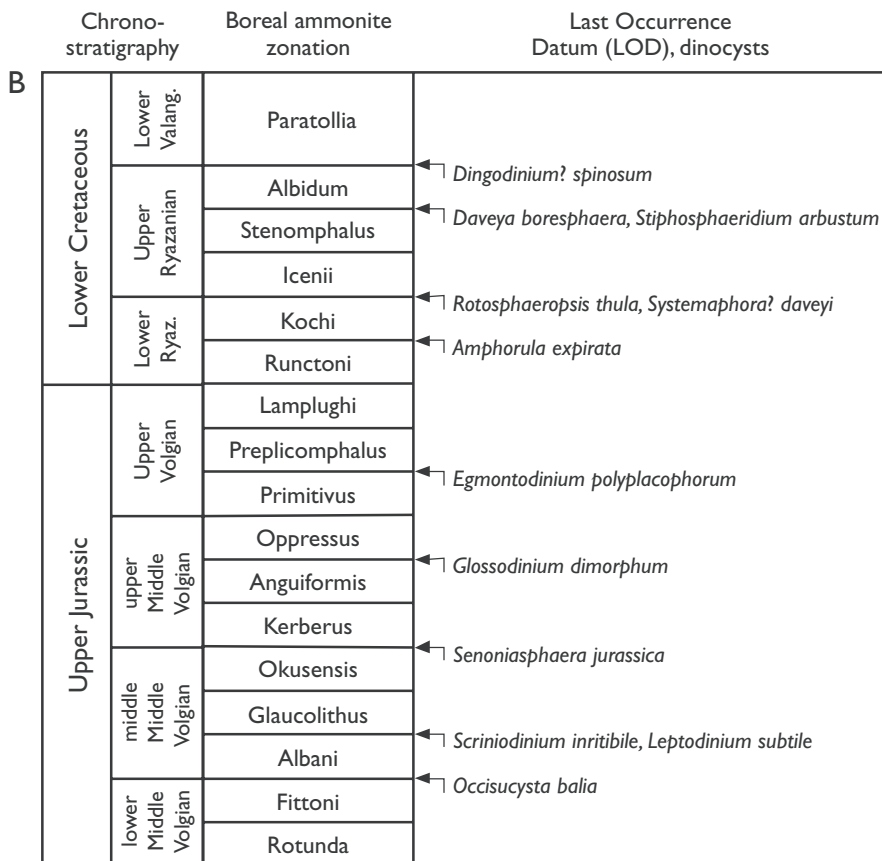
Chronostratigraphy | Boreal ammonite zonation | Last Occurrence Datum (LOD), dinocysts

B

Lower Cretaceous
Lower Valang.
Paratollia
Upper Ryazanian
Albidum
Stenomphalus
Icenii
Lower Ryaz.
Kochi
Runctoni

Upper Jurassic
Upper Volgian
Lamplughi
Preplicomphalus
Primitivus
upper Middle Volgian
Oppressus
Anguiformis
Kerberus
middle Middle Volgian
Okusensis
Glaucolithus
Albani
lower Middle Volgian
Fittoni
Rotunda

Dingodinium? spinosum
Daveya boresphaera, Stiphosphaeridium arbustum
Rotosphaeropsis thula, Systemaphora? daveyi
Amphorula expirata
Egmontodinium polyplacophorum
Glossodinium dimorphum
Senoniasphaera jurassica
Scriniodinium inritibile, Leptodinium subtile
Occisucysta balia